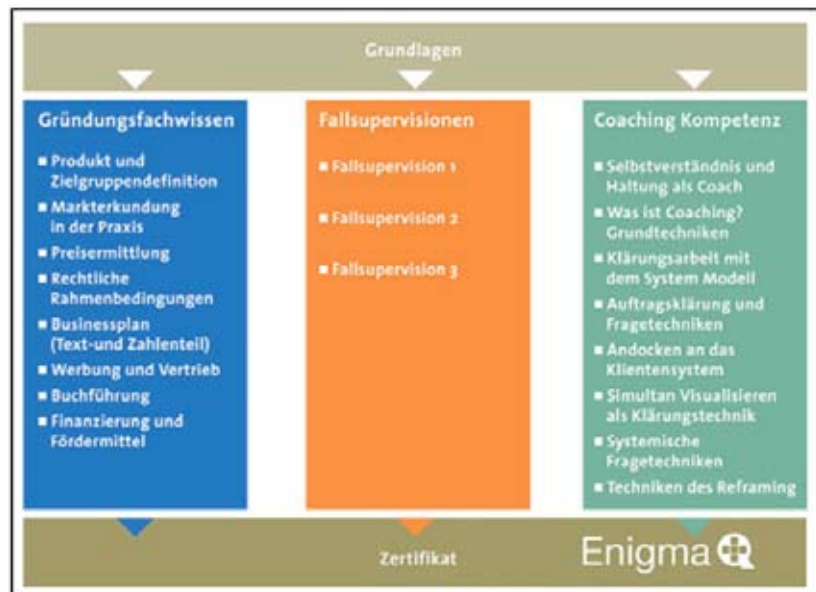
Grundlagen

Gründungsfachwissen

- Produkt und Zielgruppendefinition
- Markterkundung in der Praxis
- Preisermittlung
- Rechtliche Rahmenbedingungen
- Businessplan (Text-und Zahlenteil)
- Werbung und Vertrieb
- Buchführung
- Finanzierung und Fördermittel

Fallsupervisionen

- Fallsupervision 1
- Fallsupervision 2
- Fallsupervision 3

Coaching Kompetenz

- Selbstverständnis und Haltung als Coach
- Was ist Coaching? Grundtechniken
- Klärungsarbeit mit dem System Modell
- Auftragsklärung und Fragetechniken
- Andocken an das Klientensystem
- Simultan Visualisieren als Klärungstechnik
- Systemische Fragetechniken
- Techniken des Reframing

Zertifikat

Enigma